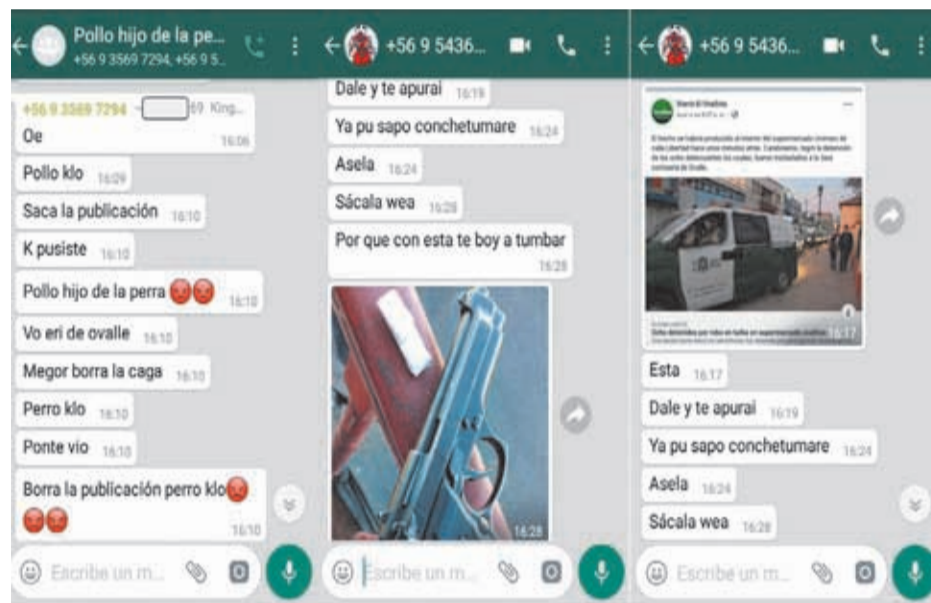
Pollo hijo de la pe...
+56 9 3569 7294, +56 9 5...

+56 9 3569 7294 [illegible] 69 King...
Oe 16:06

Pollo klo 16:09

Saca la publicación 16:10

K pusiste 16:10

Pollo hijo de la perra 😡😡 16:10

Vo eri de ovalle 16:10

Megor borra la caga 16:10

Perro klo 16:10

Ponte vio 16:10

Borra la publicación perro klo😡😡😡 16:10

Escribe un m...

+56 9 5436...

Dale y te apurai 16:19

Ya pu sapo conchetumare 16:24

Asela 16:24

Sácala wea 16:28

Por que con esta te boy a tumbar 16:28

16:28

Escribe un m...

+56 9 5436...

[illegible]

16:17

Esta 16:17

Dale y te apurai 16:19

Ya pu sapo conchetumare 16:24

Asela 16:24

Sácala wea 16:28

Escribe un m...